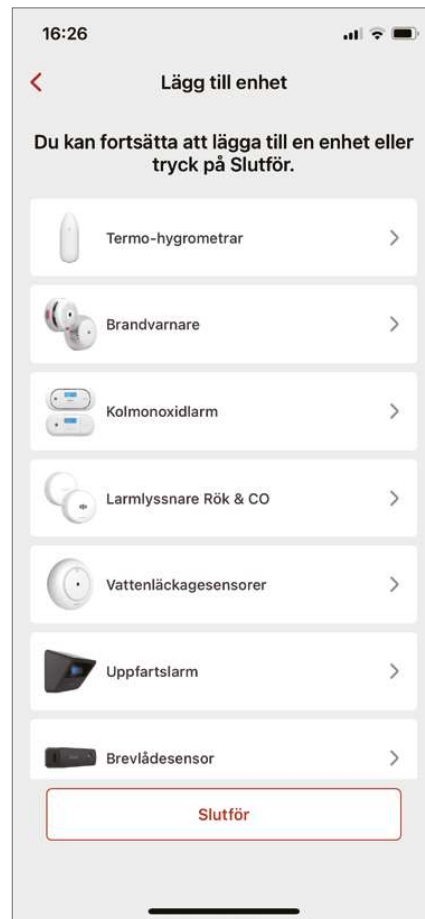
16:26

Lägg till enhet

Du kan fortsätta att lägga till en enhet eller tryck på Slutför.

Termo-hygrometrar

Brandvarnare

Kolmonoxidlarm

Larmlyssnare Rök & CO

Vattenläckagesensorer

Uppfartslarm

Brevlådesensor

Slutför